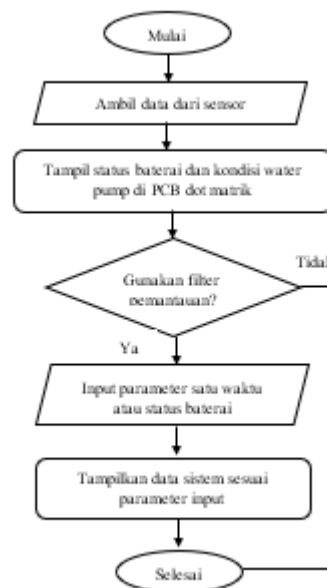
Mulai

Ambil data dari sensor

Tampil status baterai dan kondisi water pump di PCB dot matrik

Gunakan filter pemantauan?

Tidal

Ya

Input parameter satu waktu atau status baterai

Tampilkan data sistem sesuai parameter input

Selesai